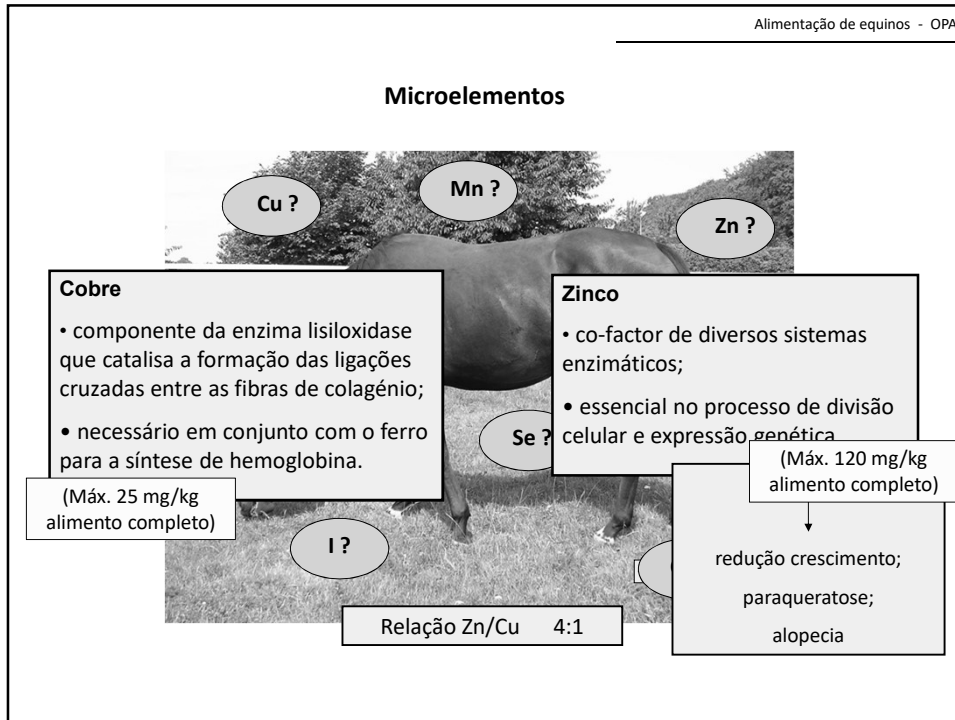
Alimentação de equinos - OPA

Microelementos

Cu ?

Mn ?

Zn ?

Cobre

• componente da enzima lisiloxidase que catalisa a formação das ligações cruzadas entre as fibras de colagénio;

• necessário em conjunto com o ferro para a síntese de hemoglobina.

(Máx. 25 mg/kg alimento completo)

Zinco

• co-factor de diversos sistemas enzimáticos;

• essencial no processo de divisão celular e expressão genética

Se ?

(Máx. 120 mg/kg alimento completo)

redução crescimento;

paraqueratose;

alopecia

I ?

Relação Zn/Cu 4:1